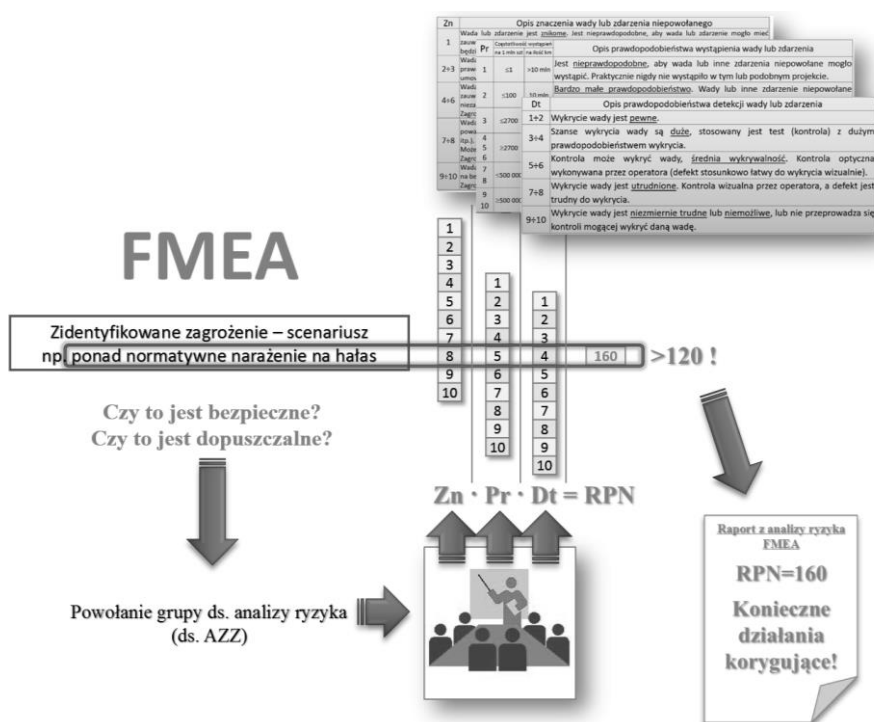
| Zn | Opis znaczenia wady lub zdarzenia niepowołanego |
|---|---|
| 1 | Wada lub zdarzenie jest znikome. Jest nieprawdopodobne, aby wada lub zdarzenie mogło mieć zauw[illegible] będz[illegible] |
| 2÷3 | Wada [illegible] praw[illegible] umiar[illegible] |
| 4÷6 | Wada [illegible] niezad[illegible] Zagro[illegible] |
| 7÷8 | Wada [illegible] powa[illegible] itp.). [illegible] Może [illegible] Zagro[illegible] |
| 9÷10 | Wada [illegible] na be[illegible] Zagro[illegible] |

| Pr | Częstotliwość wystąpień na 1 mln szt | na ilość km | Opis prawdopodobieństwa wystąpienia wady lub zdarzenia |
|---|---|---|---|
| 1 | ≤1 | >10 mln | Jest nieprawdopodobne, aby wada lub inne zdarzenia niepowołane mogło wystąpić. Praktycznie nigdy nie wystąpiło w tym lub podobnym projekcie. |
| 2 | ≤100 | 10 mln | Bardzo małe prawdopodobieństwo. Wady lub inne zdarzenie niepowołane |
| 3 | ≤2700 | | |
| 4 | | | |
| 5 | ≥2700 | | |
| 6 | | | |
| 7 | ≤500 000 | | |
| 8 | | | |
| 9 | ≥500 000 | | |
| 10 | | | |

| Dt | Opis prawdopodobieństwa detekcji wady lub zdarzenia |
|---|---|
| 1÷2 | Wykrycie wady jest pewne. |
| 3÷4 | Szanse wykrycia wady są duże, stosowany jest test (kontrola) z dużym prawdopodobieństwem wykrycia. |
| 5÷6 | Kontrola może wykryć wady, średnia wykrywalność. Kontrola optyczna wykonywana przez operatora (defekt stosunkowo łatwy do wykrycia wizualnie). |
| 7÷8 | Wykrycie wady jest utrudnione. Kontrola wizualna przez operatora, a defekt jest trudny do wykrycia. |
| 9÷10 | Wykrycie wady jest niezmiernie trudne lub niemożliwe, lub nie przeprowadza się kontroli mogącej wykryć daną wadę. |

FMEA

1 2 3 4 5 6 7 8 9 10

1 2 3 4 5 6 7 8 9 10

1 2 3 4 5 6 7 8 9 10

Zidentyfikowane zagrożenie – scenariusz
np. ponad normatywne narażenie na hałas 8 5 4 160 >120 !

Czy to jest bezpieczne?
Czy to jest dopuszczalne?

Zn · Pr · Dt = RPN

Powołanie grupy ds. analizy ryzyka (ds. AZZ)

Raport z analizy ryzyka FMEA

RPN=160

Konieczne działania korygujące!